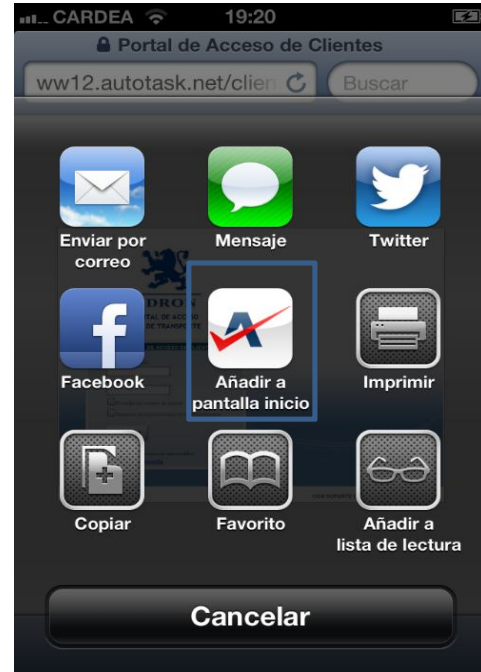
CARDEA 19:20

Portal de Acceso de Clientes

ww12.autotask.net/clien

Buscar

Enviar por correo

Mensaje

Twitter

Facebook

Añadir a pantalla inicio

Imprimir

Copiar

Favorito

Añadir a lista de lectura

Cancelar